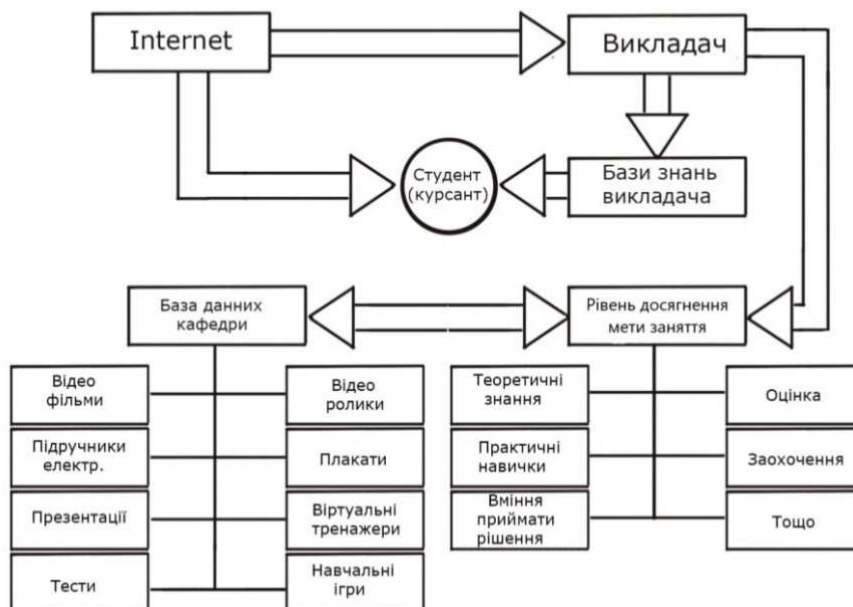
Internet

Викладач

Студент (курсант)

Бази знань викладача

База данних кафедри

Рівень досягнення мети заняття

Відео фільми

Відео ролики

Підручники електр.

Плакати

Презентації

Віртуальні тренажери

Тести

Навчальні ігри

Теоретичні знання

Оцінка

Практичні навички

Заохочення

Вміння приймати рішення

Тощо